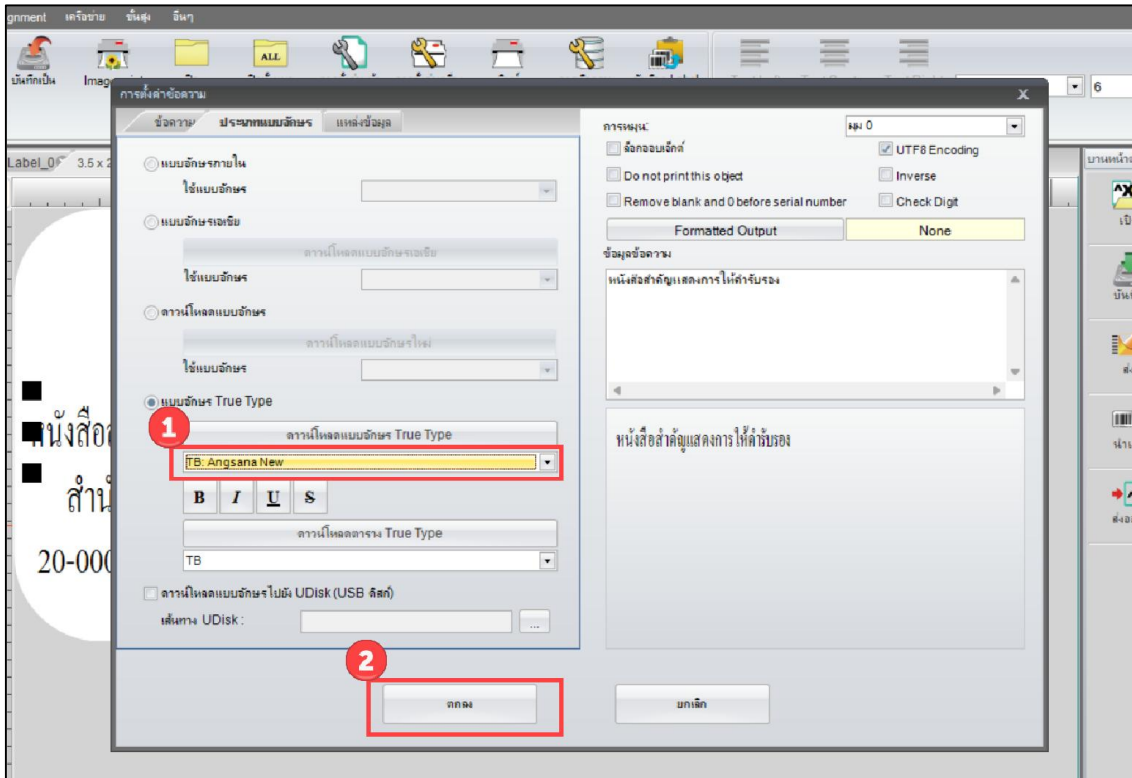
gnment เครือข่าย ขั้นสูง อื่นๆ

บันทึกเป็น Imag

การตั้งค่าข้อความ

ข้อความ ประเภทแบบอักษร แหล่งข้อมูล

แบบอักษรภายใน

ใช้แบบอักษร

แบบอักษรเอเชีย

ดาวน์โหลดแบบอักษรเอเชีย

ใช้แบบอักษร

ดาวน์โหลดแบบอักษร

ดาวน์โหลดแบบอักษรใหม่

ใช้แบบอักษร

แบบอักษร True Type

1

ดาวน์โหลดแบบอักษร True Type

TB: Angsana New

B I U S

ดาวน์โหลดตาราง True Type

TB

ดาวน์โหลดแบบอักษรไปยัง UDisk (USB ดิสก์)

เส้นทาง UDisk :

...

2

ตกลง

ยกเลิก

การหมุน: มุม 0

ล็อกออบเจ็กต์

UTF8 Encoding

Do not print this object

Inverse

Remove blank and 0 before serial number

Check Digit

Formatted Output

None

ข้อมูลข้อความ

หนังสือสำคัญแสดงการให้คำรับรอง

หนังสือสำคัญแสดงการให้คำรับรอง

Label_0 3.5 x 2

หนังสือ

สำนั

20-000

6

บานหน้าต่าง